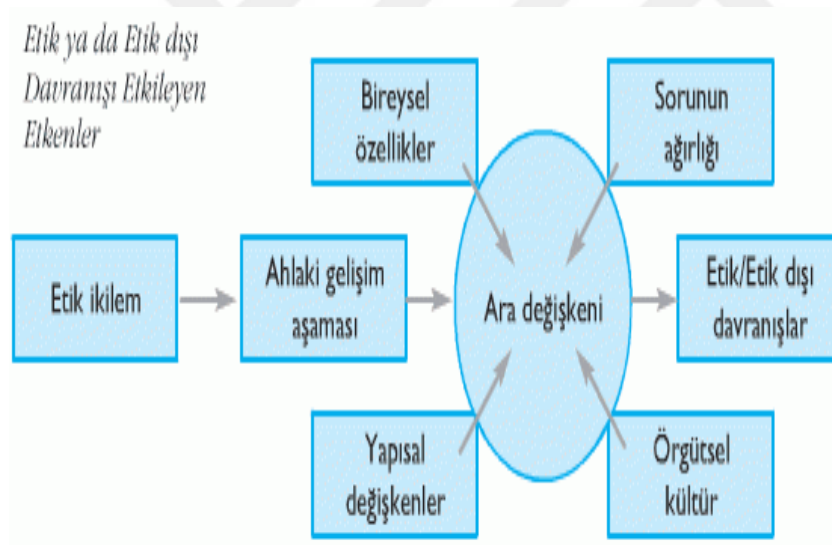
Etik ya da Etik dışı Davranışı Etkileyen Etkenler

Bireysel özellikler

Sorunun ağırlığı

Etik ikilem

Ahlaki gelişim aşaması

Ara değişkeni

Etik/Etik dışı davranışlar

Yapısal değişkenler

Örgütsel kültür